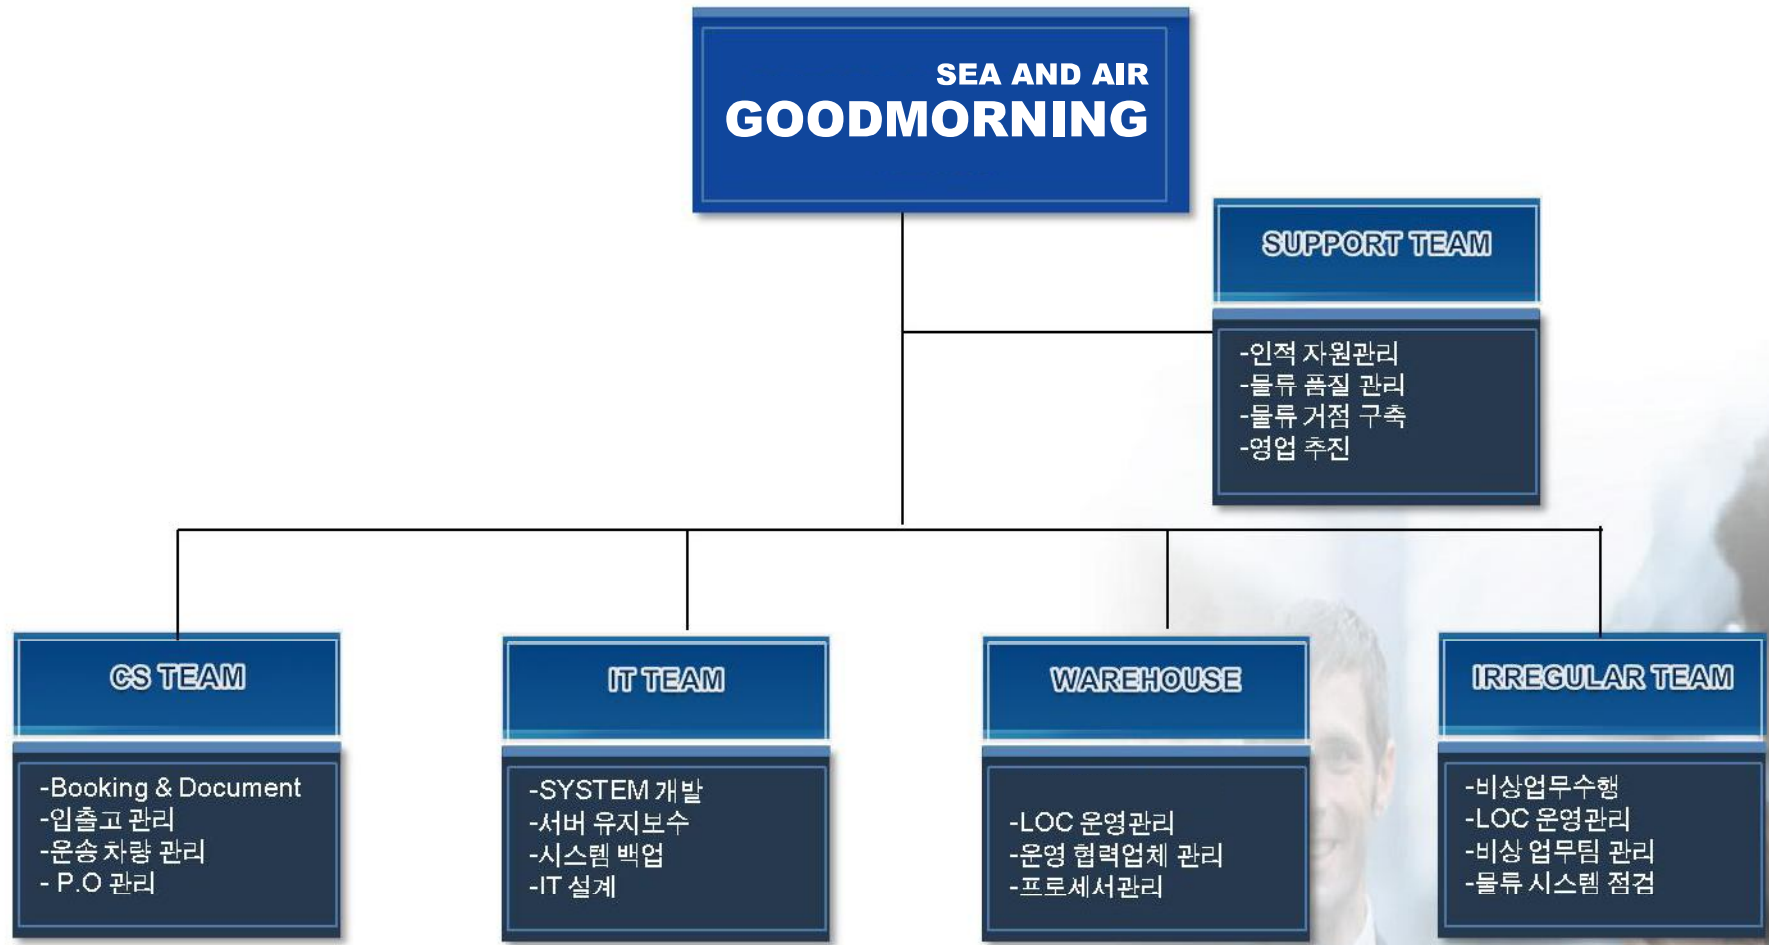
SEA AND AIR
GOODMORNING

SUPPORT TEAM

-인적 자원관리
-물류 품질 관리
-물류 거점 구축
-영업 추진

CS TEAM

-Booking & Document
-입출고 관리
-운송 차량 관리
- P.O 관리

IT TEAM

-SYSTEM 개발
-서버 유지보수
-시스템 백업
-IT 설계

WAREHOUSE

-LOC 운영관리
-운영 협력업체 관리
-프로세서관리

IRREGULAR TEAM

-비상업무수행
-LOC 운영관리
-비상 업무팀 관리
-물류 시스템 점검